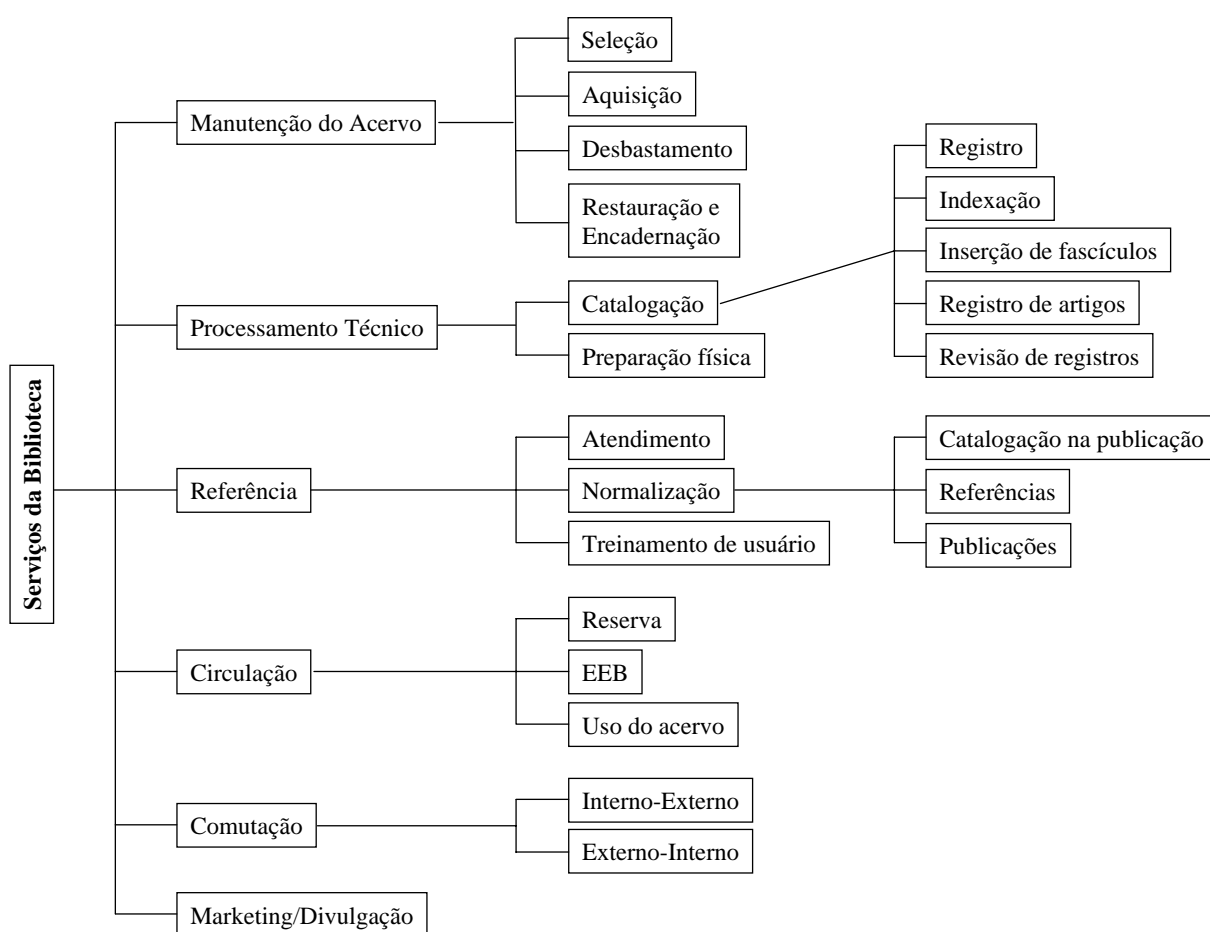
Serviços da Biblioteca

Manutenção do Acervo

Seleção

Aquisição

Desbastamento

Restauração e Encadernação

Processamento Técnico

Catalogação

Registro

Indexação

Inserção de fascículos

Registro de artigos

Revisão de registros

Preparação física

Referência

Atendimento

Normalização

Catalogação na publicação

Referências

Publicações

Treinamento de usuário

Circulação

Reserva

EEB

Uso do acervo

Comutação

Interno-Externo

Externo-Interno

Marketing/Divulgação